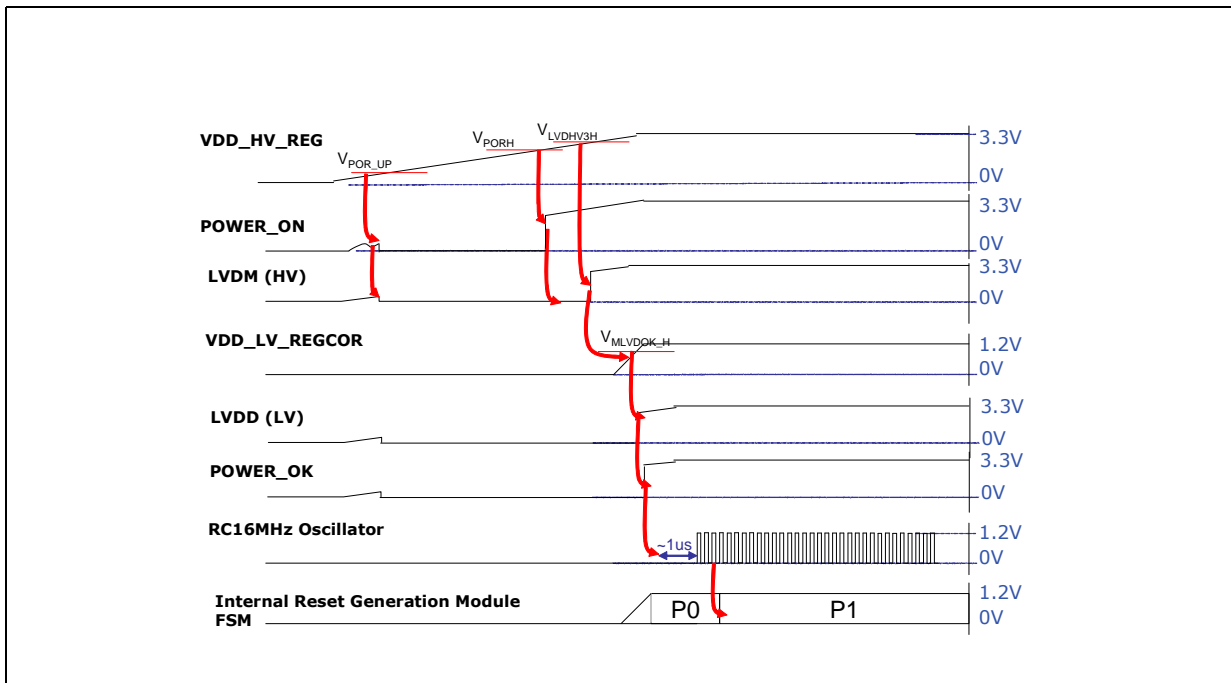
VDD_HV_REG

$V_{POR\_UP}$

$V_{PORH}$

$V_{LVDHV3H}$

3.3V

0V

POWER_ON

3.3V

0V

LVDM (HV)

3.3V

0V

VDD_LV_REGCOR

$V_{MLVDOK\_H}$

1.2V

0V

LVDD (LV)

3.3V

0V

POWER_OK

3.3V

0V

RC16MHz Oscillator

~1us

1.2V

0V

Internal Reset Generation Module FSM

P0

P1

1.2V

0V